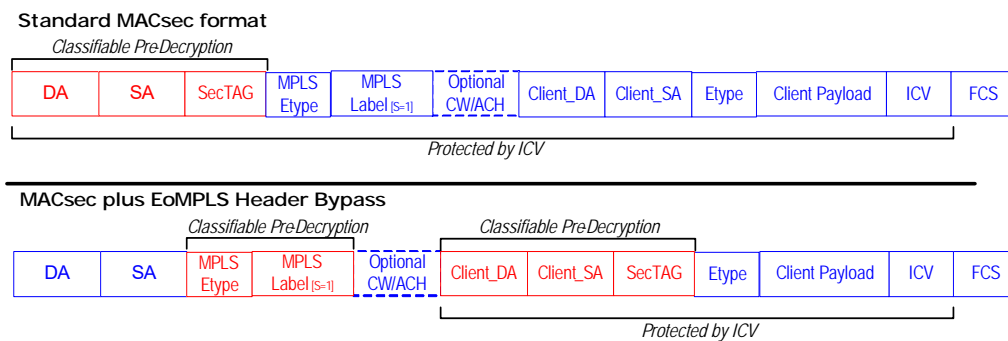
Standard MACsec format

Classifiable Pre-Decryption

| DA | SA | SecTAG | MPLS Etype | MPLS Label $_{[S=1]}$ | Optional CW/ACH | Client_DA | Client_SA | Etype | Client Payload | ICV | FCS |
|---|---|---|---|---|---|---|---|---|---|---|---|

Protected by ICV

MACsec plus EoMPLS Header Bypass

Classifiable Pre-Decryption

Classifiable Pre-Decryption

| DA | SA | MPLS Etype | MPLS Label $_{[S=1]}$ | Optional CW/ACH | Client_DA | Client_SA | SecTAG | Etype | Client Payload | ICV | FCS |
|---|---|---|---|---|---|---|---|---|---|---|---|

Protected by ICV